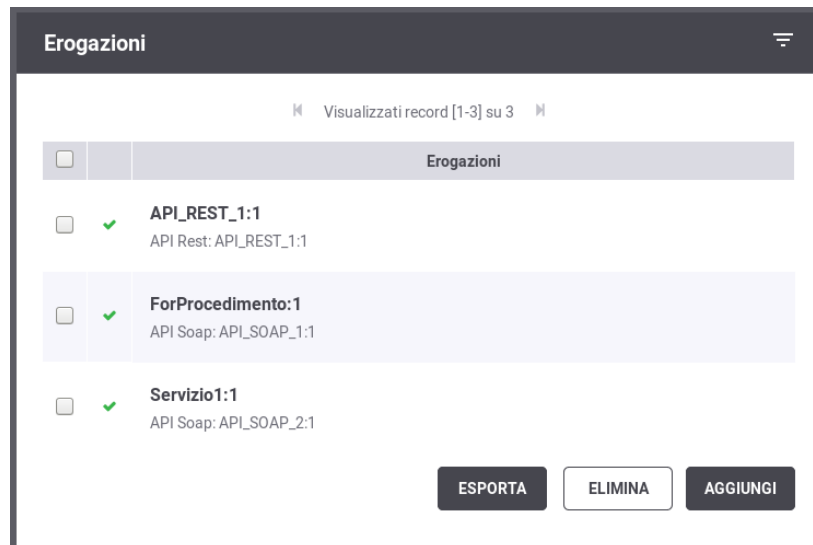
Erogazioni

Visualizzati record [1-3] su 3

|  |  | Erogazioni |
|---|---|---|
|  |  | API_REST_1:1<br>API Rest: API_REST_1:1 |
|  |  | ForProcedimento:1<br>API Soap: API_SOAP_1:1 |
|  |  | Servizio1:1<br>API Soap: API_SOAP_2:1 |

ESPORTA ELIMINA AGGIUNGI